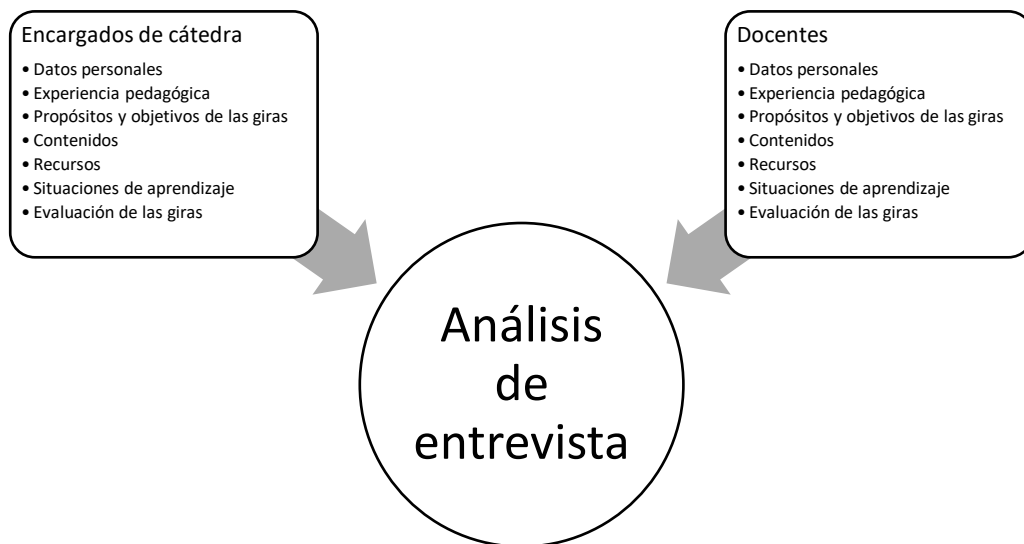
Encargados de cátedra
• Datos personales
• Experiencia pedagógica
• Propósitos y objetivos de las giras
• Contenidos
• Recursos
• Situaciones de aprendizaje
• Evaluación de las giras

Docentes
• Datos personales
• Experiencia pedagógica
• Propósitos y objetivos de las giras
• Contenidos
• Recursos
• Situaciones de aprendizaje
• Evaluación de las giras

Análisis de entrevista